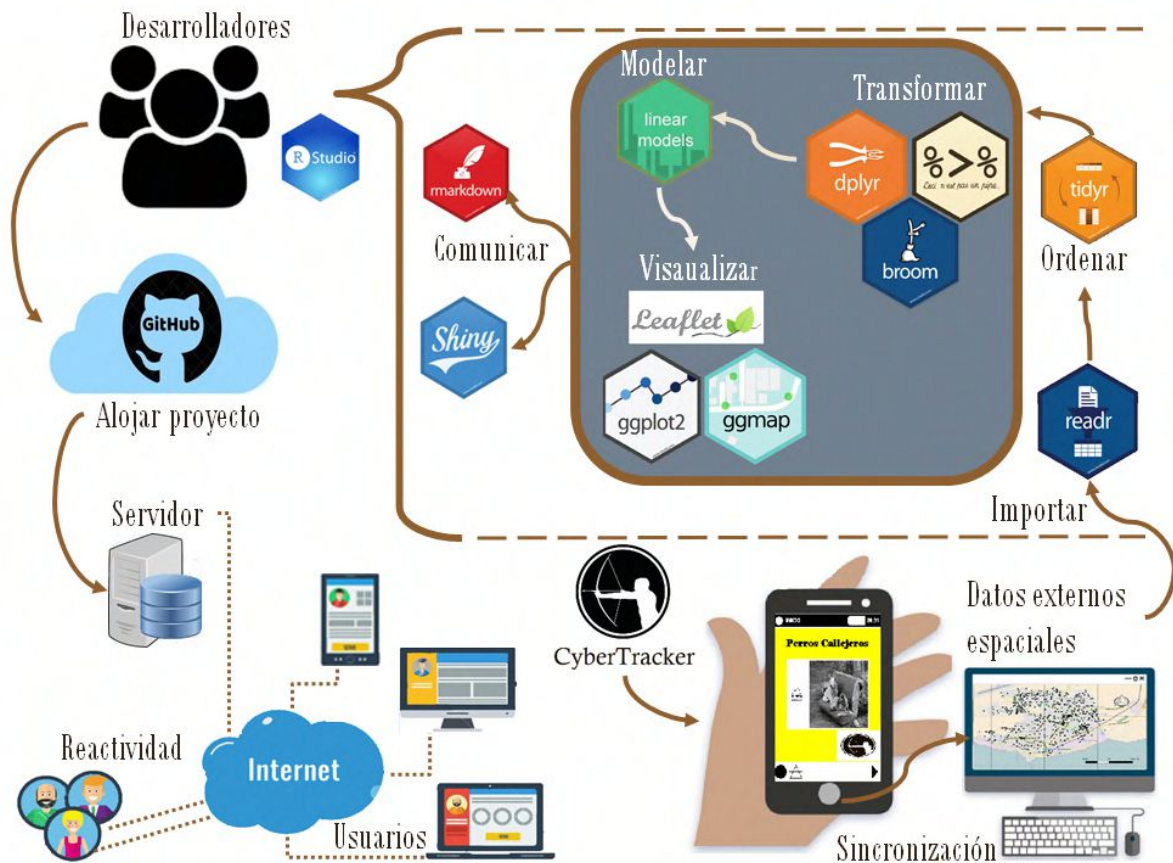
Desarrolladores

R Studio

GitHub

Alojar proyecto

Servidor

Reactividad

Internet

Usuarios

Modelar

linear models

Transformar

dplyr

%>%

Ceci n'est pas un pipe.

broom

tidyr

Ordenar

rmarkdown

Comunicar

Visualizar

Leaflet

Shiny

ggplot2

ggmap

readr

Importar

CyberTracker

Perros Callejeros

Datos externos espaciales

Sincronización